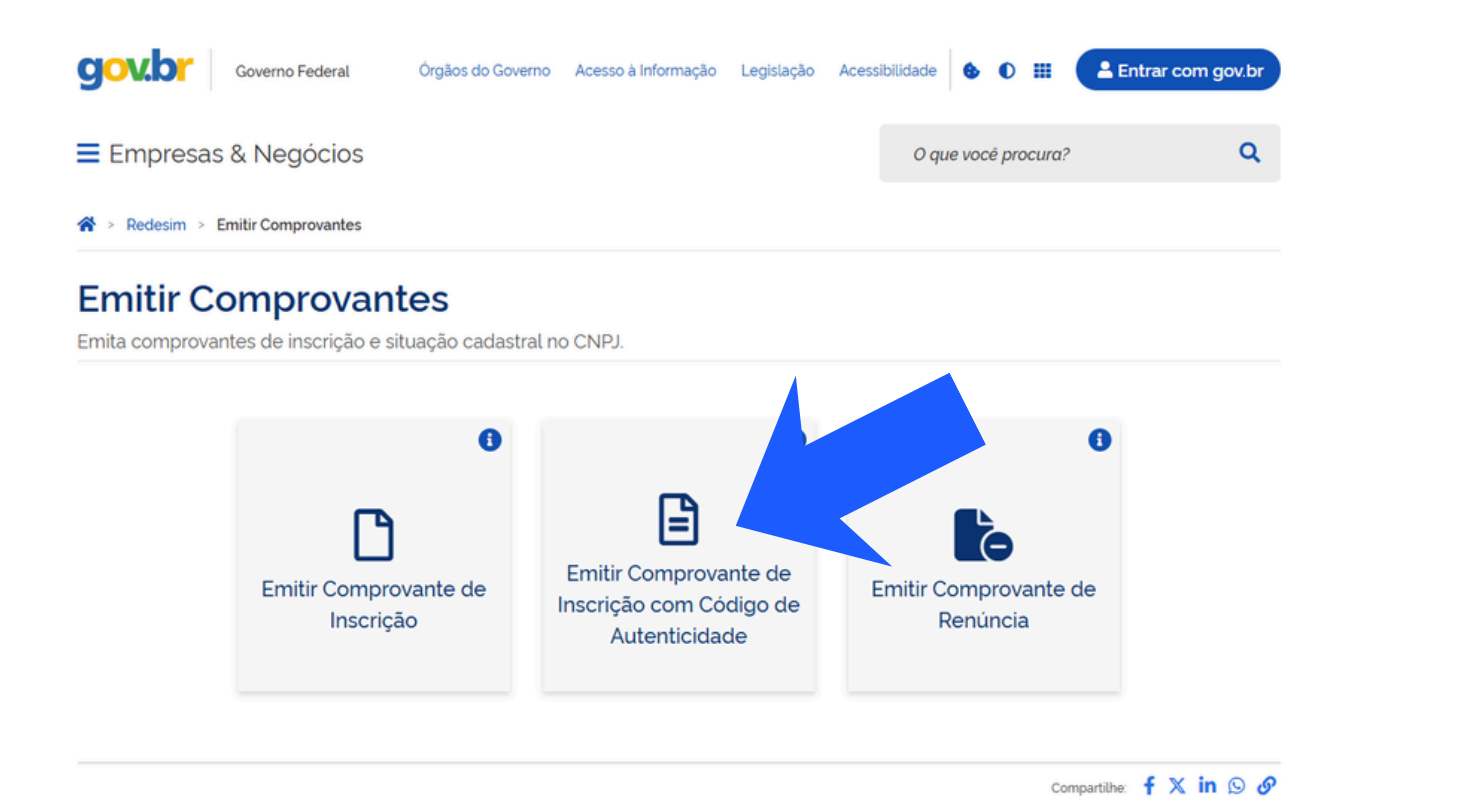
gov.br Governo Federal Órgãos do Governo Acesso à Informação Legislação Acessibilidade Entrar com gov.br

Empresas & Negócios

O que você procura?

> Redesim > Emitir Comprovantes

Emitir Comprovantes

Emita comprovantes de inscrição e situação cadastral no CNPJ.

Emitir Comprovante de Inscrição

Emitir Comprovante de Inscrição com Código de Autenticidade

Emitir Comprovante de Renúncia

Compartilhe: